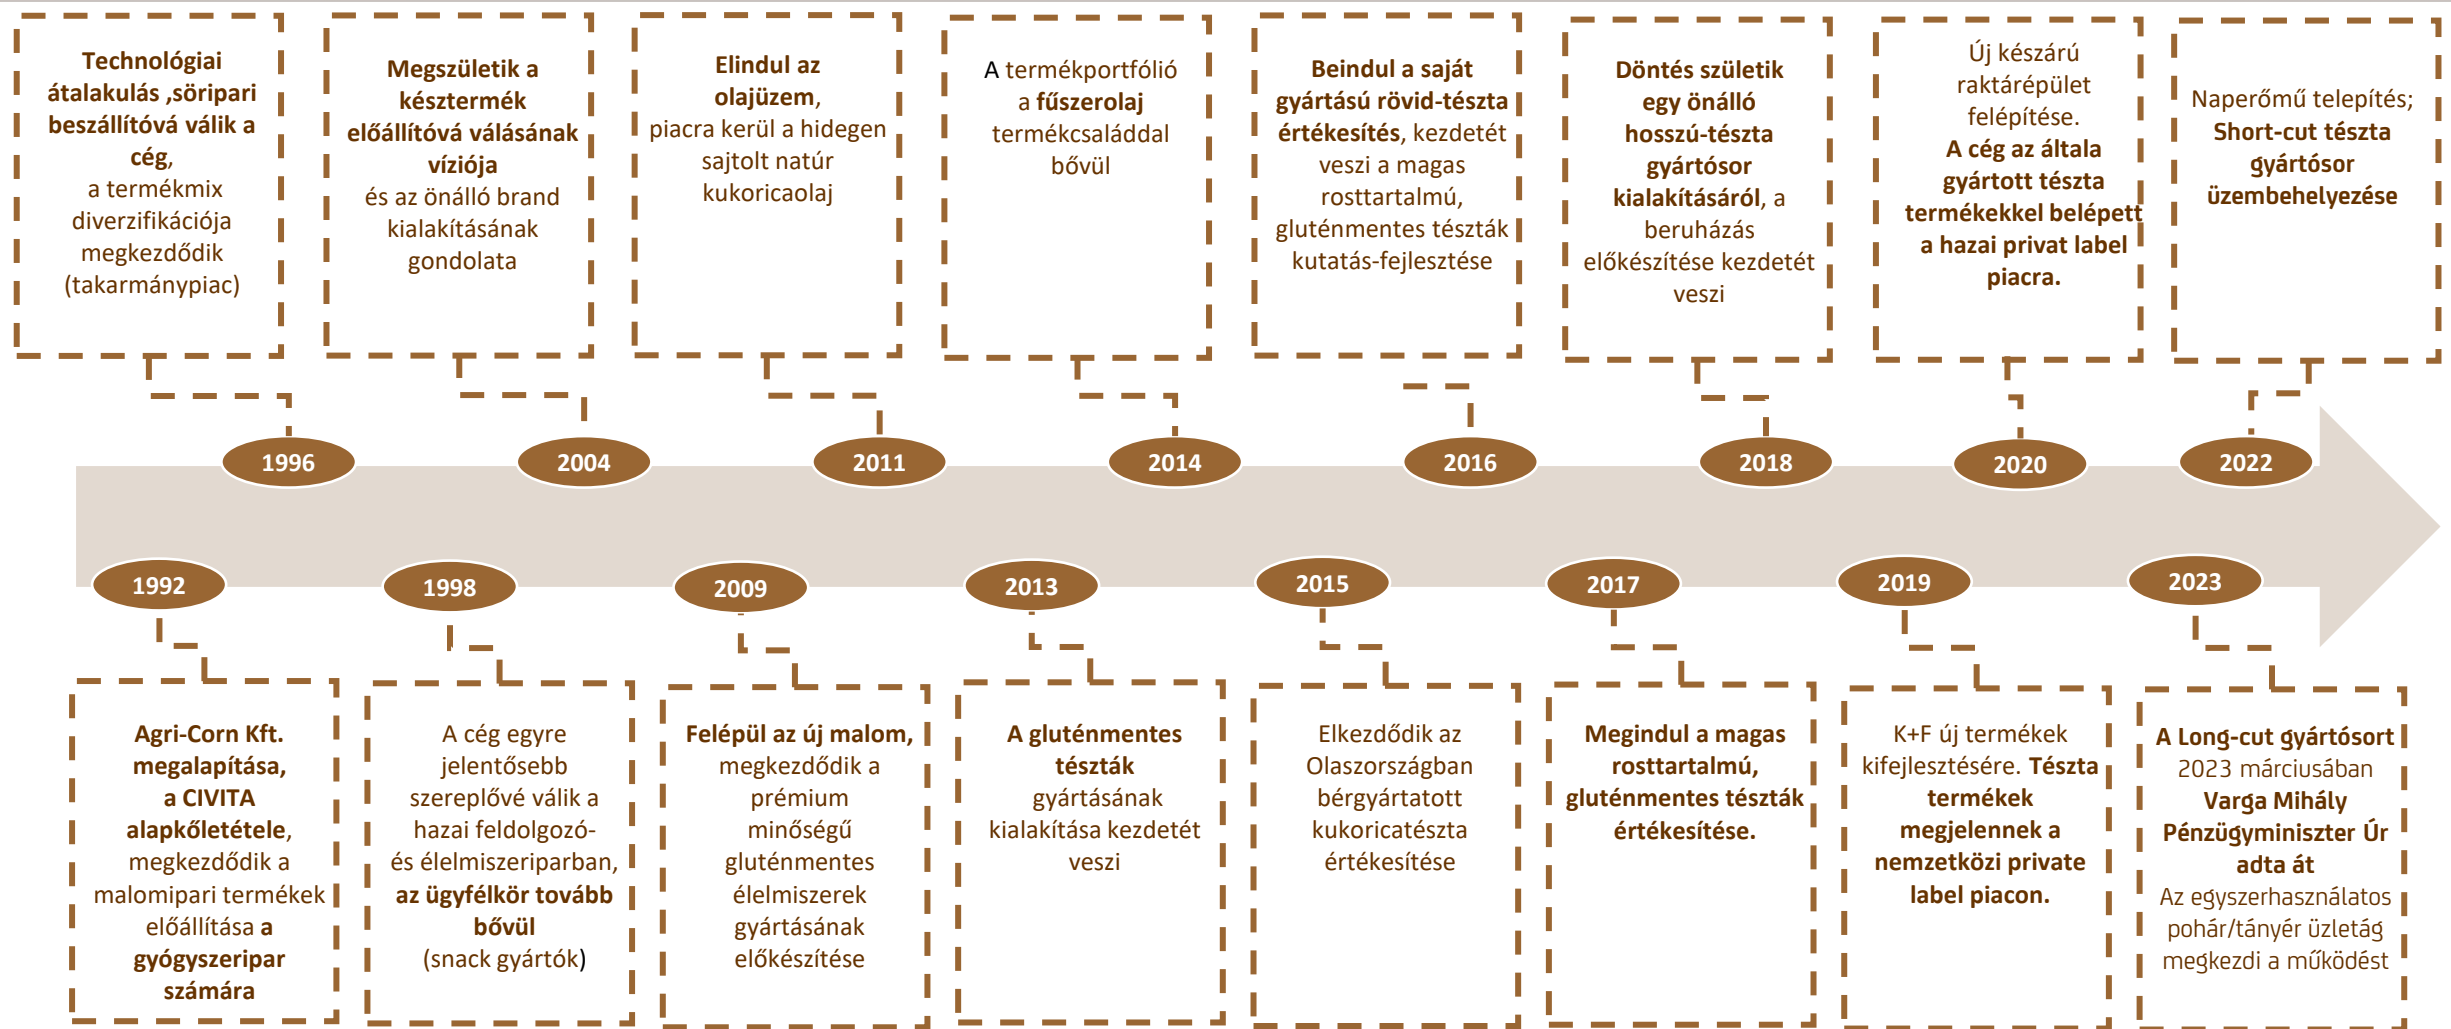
Technológiai átalakulás ,söripari beszállítóvá válik a cég, a termékmix diverzifikációja megkezdődik (takarmánypiac)

Megszületik a késztermék előállítóvá válásának víziója és az önálló brand kialakításának gondolata

Elindul az olajüzem, piacra kerül a hidegen sajtolt natúr kukoricaolaj

A termékportfólió a fűszerolaj termékcsaláddal bővül

Beindul a saját gyártású rövid-tészta értékesítés, kezdetét veszi a magas rosttartalmú, gluténmentes tészták kutatás-fejlesztése

Döntés születik egy önálló hosszú-tészta gyártósor kialakításáról, a beruházás előkészítése kezdetét veszi

Új készáru raktárépület felépítése. A cég az általa gyártott tészta termékekkel belépett a hazai privat label piacra.

Naperőmű telepítés; Short-cut tészta gyártósor üzembehelyezése

1996

2004

2011

2014

2016

2018

2020

2022

1992

1998

2009

2013

2015

2017

2019

2023

Agri-Corn Kft. megalapítása, a CIVITA alapkőletétele, megkezdődik a malomipari termékek előállítása a gyógyszeripar számára

A cég egyre jelentősebb szereplővé válik a hazai feldolgozó- és élelmiszeriparban, az ügyfélkör tovább bővül (snack gyártók)

Felépül az új malom, megkezdődik a prémium minőségű gluténmentes élelmiszerek gyártásának előkészítése

A gluténmentes tészták gyártásának kialakítása kezdetét veszi

Elkezdődik az Olaszországban bérgyártatott kukoricatészta értékesítése

Megindul a magas rosttartalmú, gluténmentes tészták értékesítése.

K+F új termékek kifejlesztésére. Tészta termékek megjelennek a nemzetközi private label piacon.

A Long-cut gyártósort 2023 márciusában Varga Mihály Pénzügyminiszter Úr adta át Az egyszerhasználatos pohár/tányér üzletág megkezdi a működést